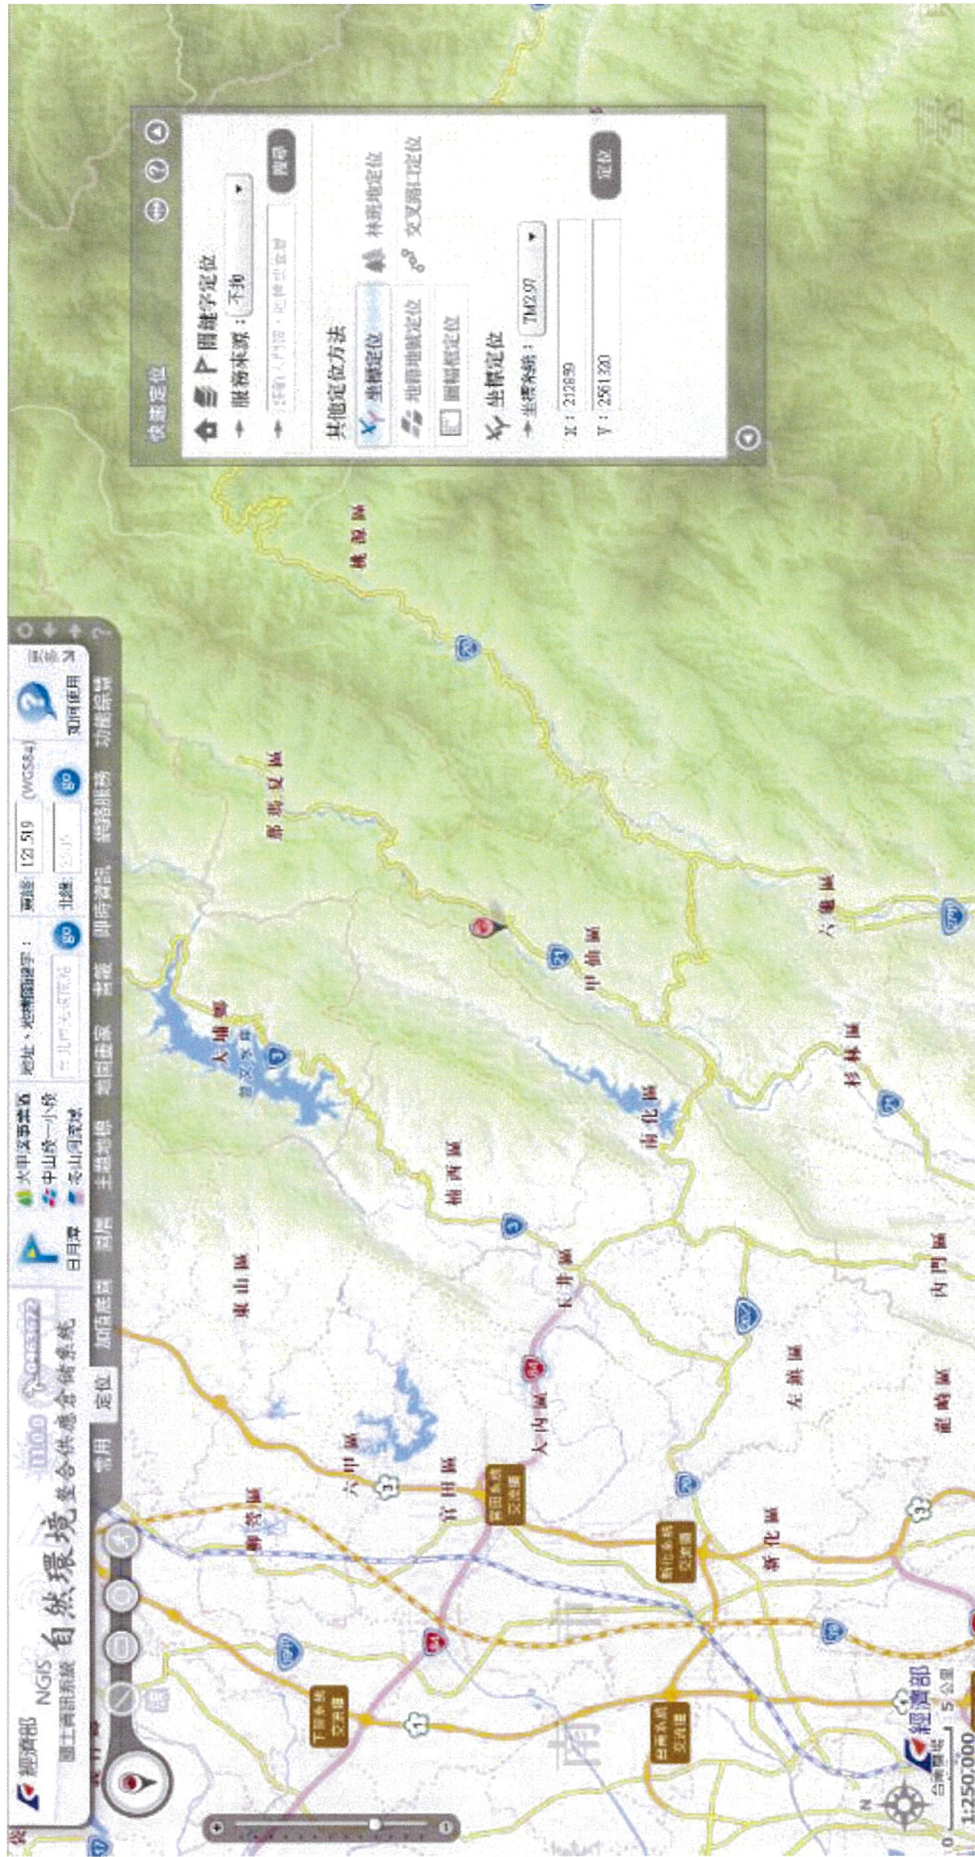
經濟部
國土資訊系統 NGIS
自然環境整合供應系統
常用 定位 加值應用 主題地標 地圖圖資 導航 即時資訊 線路服務 功能清單
日月潭 大甲溪事業處 中山路一小段 奇山國家
地址，地標關鍵字：
經度 121.519 (WGS84)
緯度
GO
如何使用
快速定位
關鍵字定位
服務來源：不拘
搜尋
其他定位方法
坐標定位 林班地定位
地籍地號定位 交叉路口定位
圖幅框定位
坐標定位
坐標系統：TM2 97
X：212899
Y：2561320
定位
東山區
六甲區
官田區
柳營區
大內區
玉井區
楠西區
南化區
甲仙區
杉林區
六龜區
桃源區
那瑪夏區
內門區
左鎮區
新化區
龍崎區
烏山頭水庫
南
官田系統交流道
新化系統交流道
下營系統交流道
台南系統交流道
經濟部
1:250,000
5 公里